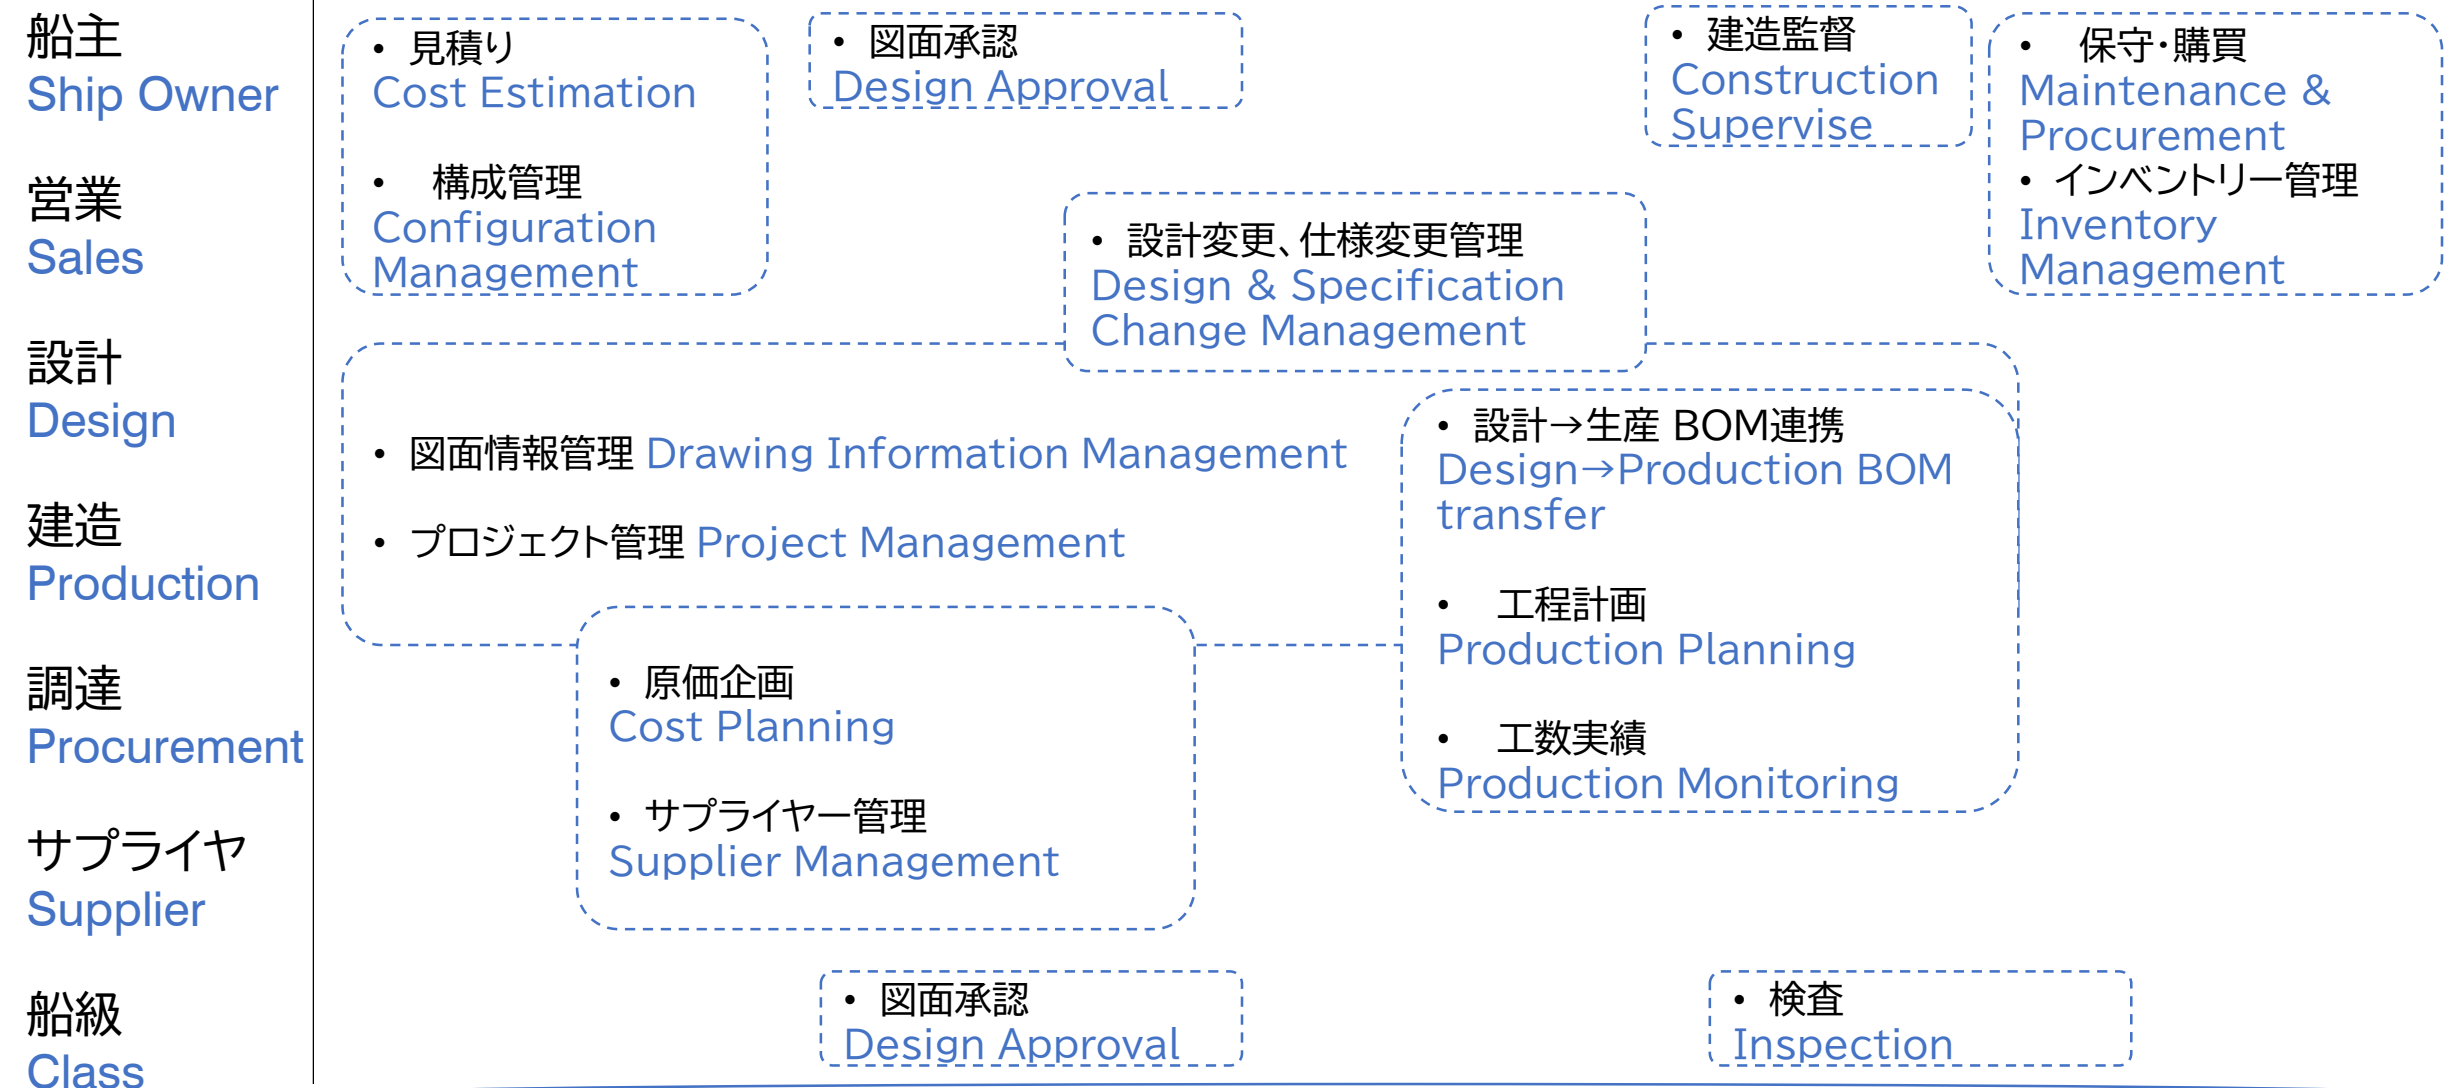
船主
Ship Owner

営業
Sales

設計
Design

建造
Production

調達
Procurement

サプライヤ
Supplier

船級
Class

• 見積り
Cost Estimation

• 構成管理
Configuration Management

• 図面承認
Design Approval

• 建造監督
Construction Supervise

• 保守･購買
Maintenance & Procurement
• インベントリー管理
Inventory Management

• 設計変更、仕様変更管理
Design & Specification Change Management

• 図面情報管理 Drawing Information Management

• プロジェクト管理 Project Management

• 設計→生産 BOM連携
Design→Production BOM transfer

• 工程計画
Production Planning

• 工数実績
Production Monitoring

• 原価企画
Cost Planning

• サプライヤー管理
Supplier Management

• 図面承認
Design Approval

• 検査
Inspection